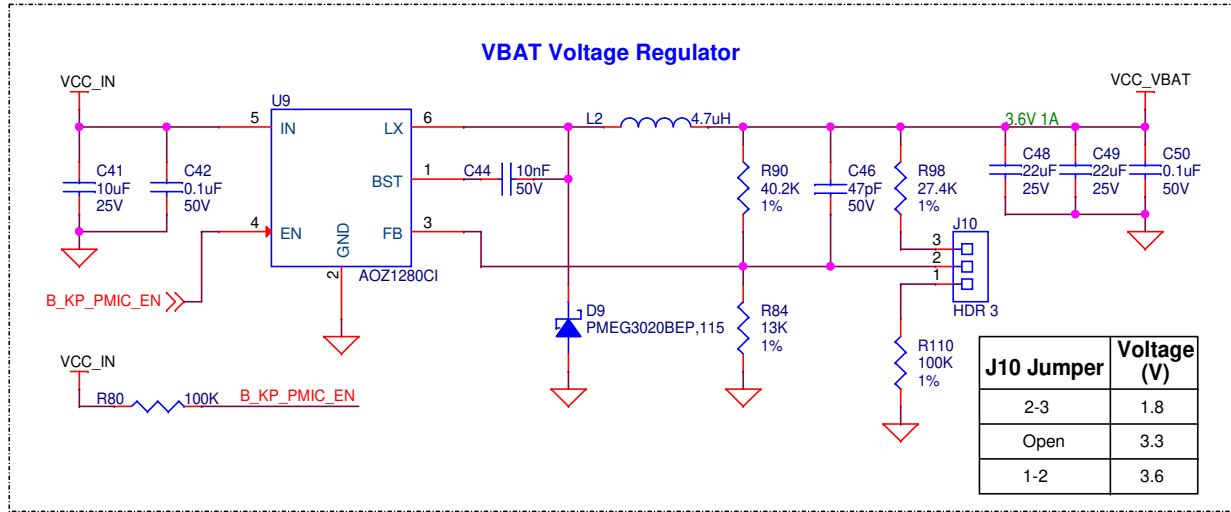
VBAT Voltage Regulator

VCC_IN

U9

5 IN

LX 6

L2 4.7uH

3.6V 1A

VCC_VBAT

C41 10uF 25V

C42 0.1uF 50V

1 BST

C44 10nF 50V

R90 40.2K 1%

C46 47pF 50V

R98 27.4K 1%

C48 22uF 25V

C49 22uF 25V

C50 0.1uF 50V

4 EN

GND

FB 3

J10

3
2
1

HDR 3

2

AOZ1280CI

B_KP_PMIC_EN

D9 PMEG3020BEP,115

R84 13K 1%

R110 100K 1%

VCC_IN

R80 100K B_KP_PMIC_EN

| J10 Jumper | Voltage (V) |
|---|---|
| 2-3 | 1.8 |
| Open | 3.3 |
| 1-2 | 3.6 |